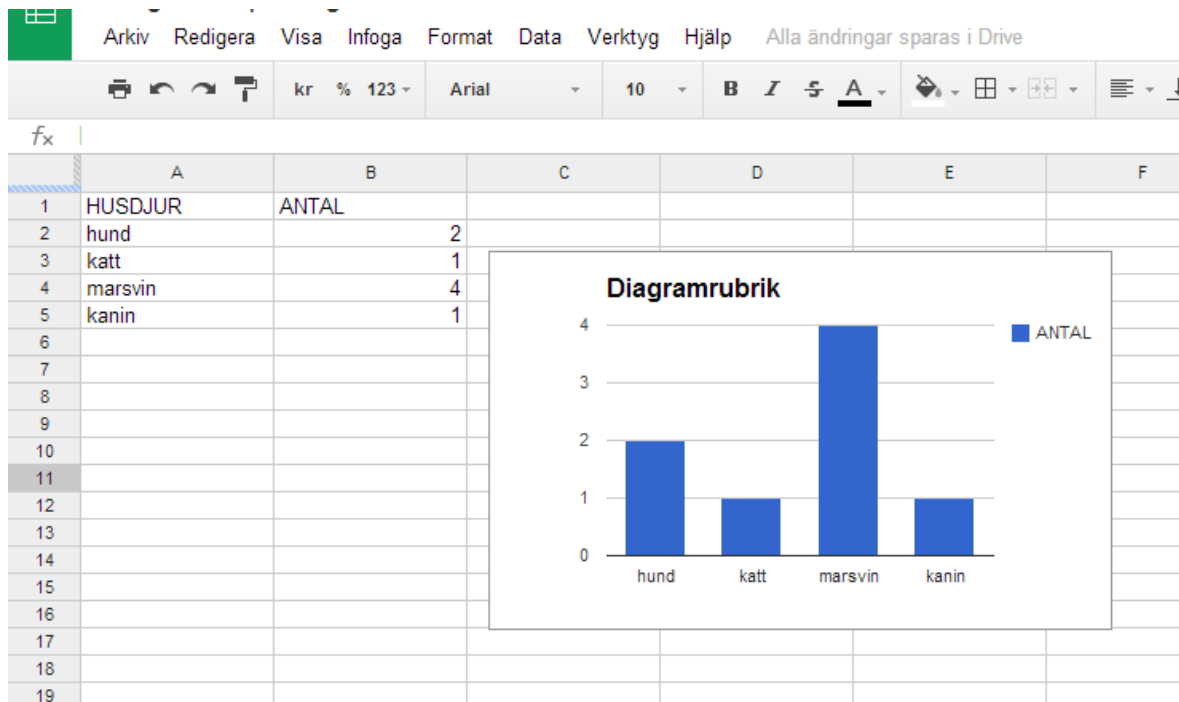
Arkiv Redigera Visa Infoga Format Data Verktyg Hjälp Alla ändringar sparas i Drive

kr % 123 Arial 10 B I S A

$f_x$

| | A | B | C | D | E | F |
|---|---|---|---|---|---|---|
| 1 | HUSDJUR | ANTAL | | | | |
| 2 | hund | 2 | | | | |
| 3 | katt | 1 | | | | |
| 4 | marsvin | 4 | | | | |
| 5 | kanin | 1 | | | | |
| 6 | | | | | | |
| 7 | | | | | | |
| 8 | | | | | | |
| 9 | | | | | | |
| 10 | | | | | | |
| 11 | | | | | | |
| 12 | | | | | | |
| 13 | | | | | | |
| 14 | | | | | | |
| 15 | | | | | | |
| 16 | | | | | | |
| 17 | | | | | | |
| 18 | | | | | | |
| 19 | | | | | | |

Diagramrubrik

4
3
2
1
0

hund katt marsvin kanin

ANTAL